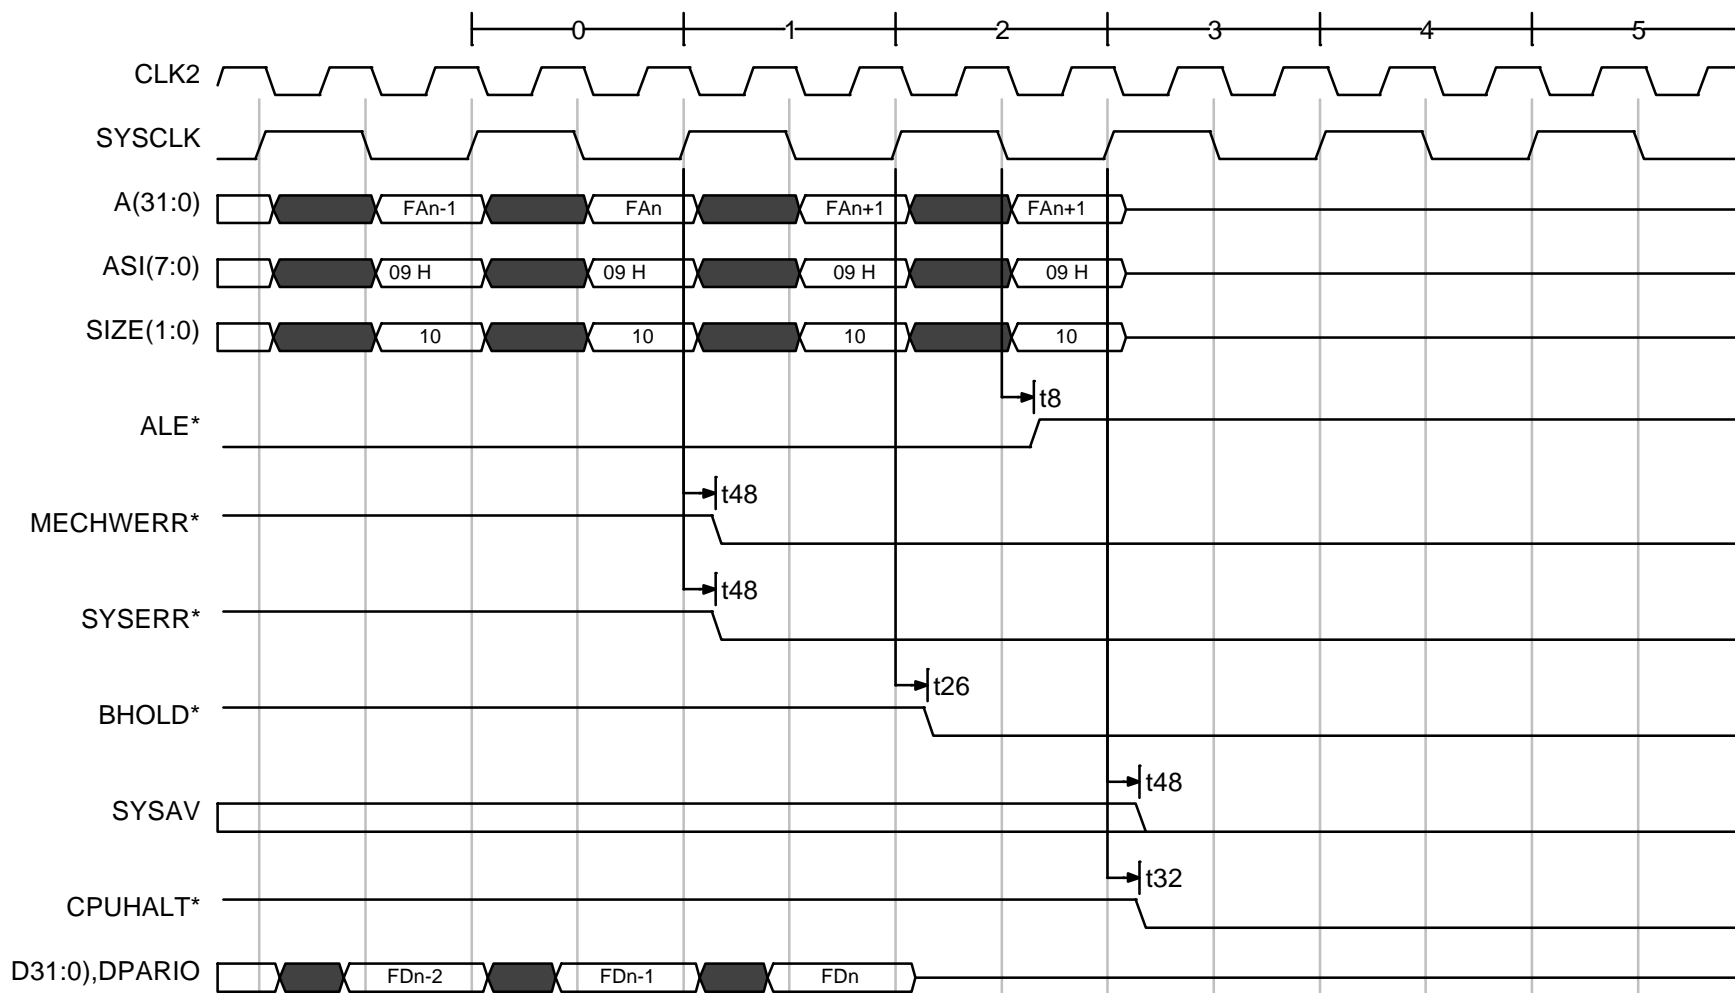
0 1 2 3 4 5

CLK2

SYSCLK

A(31:0) FAn-1 FAn FAn+1 FAn+1

ASI(7:0) 09 H 09 H 09 H 09 H

SIZE(1:0) 10 10 10 10

t8

ALE*

t48

MECHWERR*

t48

SYSERR*

t26

BHOLD*

t48

SYSAV

t32

CPUHALT*

D31:0),DPARIO FDn-2 FDn-1 FDn